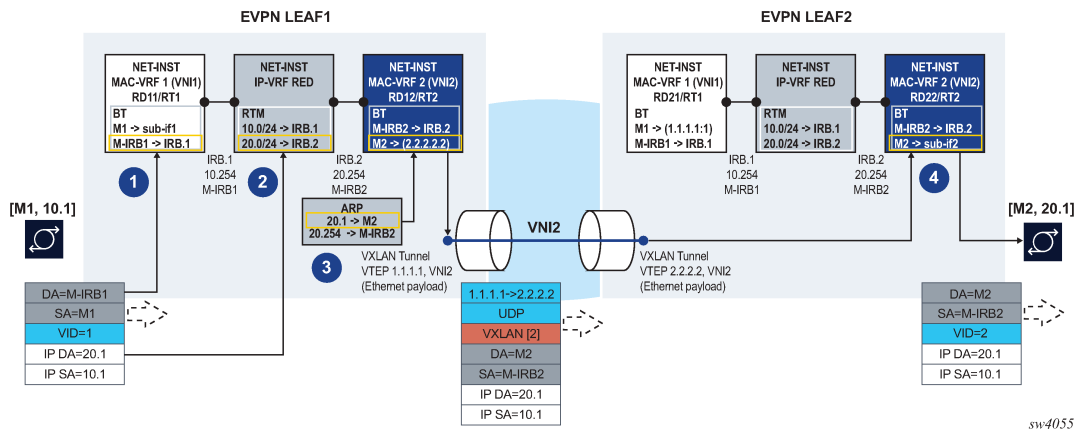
EVPN LEAF1

EVPN LEAF2

NET-INST
MAC-VRF 1 (VNI1)
RD11/RT1
BT
M1 -> sub-if1
M-IRB1 -> IRB.1

NET-INST
IP-VRF RED
RTM
10.0/24 -> IRB.1
20.0/24 -> IRB.2

NET-INST
MAC-VRF 2 (VNI2)
RD12/RT2
BT
M-IRB2 -> IRB.2
M2 -> (2.2.2.2)

IRB.1
10.254
M-IRB1

IRB.2
20.254
M-IRB2

1

2

[M1, 10.1]

ARP
20.1 -> M2
20.254 -> M-IRB2

3

VXLAN Tunnel
VTEP 1.1.1.1, VNI2
(Ethernet payload)

VNI2

DA=M-IRB1
SA=M1
VID=1
IP DA=20.1
IP SA=10.1

1.1.1.1->2.2.2.2
UDP
VXLAN [2]
DA=M2
SA=M-IRB2
IP DA=20.1
IP SA=10.1

NET-INST
MAC-VRF 1 (VNI1)
RD21/RT1
BT
M1 -> (1.1.1.1:1)
M-IRB1 -> IRB.1

NET-INST
IP-VRF RED
RTM
10.0/24 -> IRB.1
20.0/24 -> IRB.2

NET-INST
MAC-VRF 2 (VNI2)
RD22/RT2
BT
M-IRB2 -> IRB.2
M2 -> sub-if2

IRB.1
10.254
M-IRB1

IRB.2
20.254
M-IRB2

4

[M2, 20.1]

VXLAN Tunnel
VTEP 2.2.2.2, VNI2
(Ethernet payload)

DA=M2
SA=M-IRB2
VID=2
IP DA=20.1
IP SA=10.1

sw4055